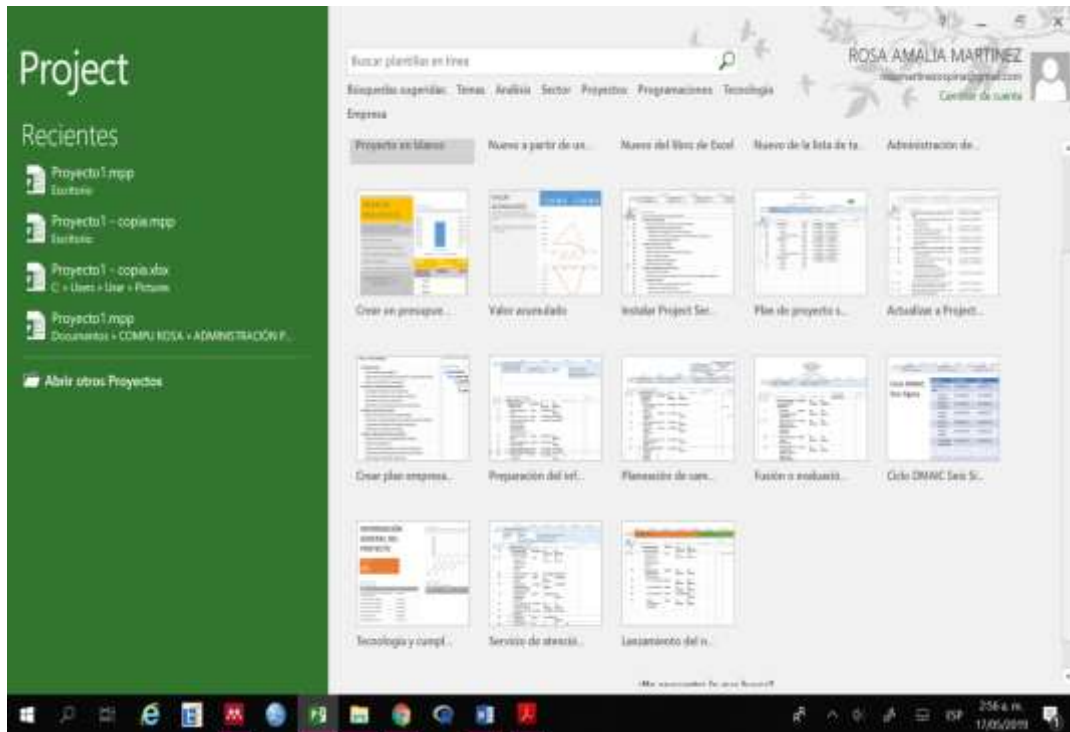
Project

Recientes

Proyecto1.mpp
Escritorio

Proyecto1 - copia.mpp
Escritorio

Proyecto1 - copia.xlsx
C: » Users » Usar » Pictures

Proyecto1.mpp
Documentos » COMPU ROSA » ADMINISTRACIÓN P...

Abrir otros Proyectos

Buscar plantillas en línea

Búsquedas sugeridas: Temas Análisis Sector Proyectos Programaciones Tecnología Empresa

ROSA AMALIA MARTINEZ
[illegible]
Cambiar de cuenta

Proyecto en blanco
Nuevo a partir de un...
Nuevo del libro de Excel
Nuevo de la lista de ta...
Administración de...

Crear un presupue...
Valor acumulado
Instalar Project Ser...
Plan de proyecto s...
Actualizar a Project...

Crear plan empresa...
Preparación del inf...
Planeación de cam...
Fusión o evaluació...
Ciclo DMAIC Seis Si...

Tecnología y cumpl...
Servicio de atenció...
Lanzamiento del n...

¿No encuentra lo que busca?

2:56 a. m.
17/05/2019
ESP